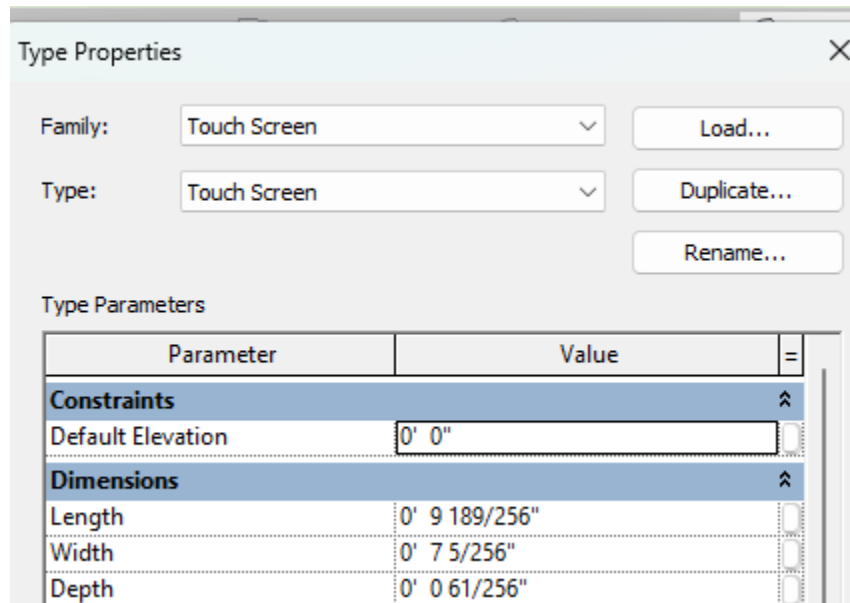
Type Properties

Family: Touch Screen

Type: Touch Screen

Load...

Duplicate...

Rename...

Type Parameters

| Parameter | Value | = |
|---|---|---|
| **Constraints** | | |
| Default Elevation | 0' 0" | |
| **Dimensions** | | |
| Length | 0' 9 189/256" | |
| Width | 0' 7 5/256" | |
| Depth | 0' 0 61/256" | |